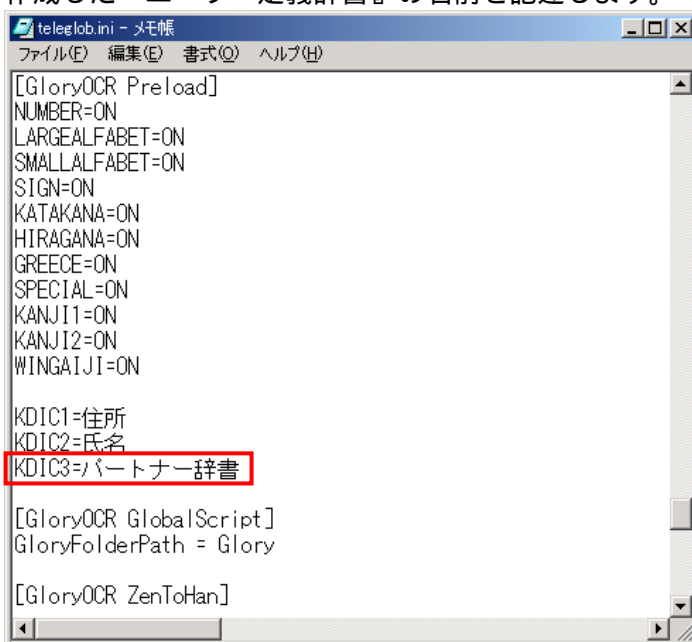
teleglob.ini - メモ帳
ファイル(F) 編集(E) 書式(O) ヘルプ(H)

[GloryOCR Preload]
NUMBER=ON
LARGEALFABET=ON
SMALLALFABET=ON
SIGN=ON
KATAKANA=ON
HIRAGANA=ON
GREECE=ON
SPECIAL=ON
KANJI1=ON
KANJI2=ON
WINGAIJI=ON

KDIC1=住所
KDIC2=氏名
KDIC3=パートナー辞書

[GloryOCR GlobalScript]
GloryFolderPath = Glory

[GloryOCR ZenToHan]